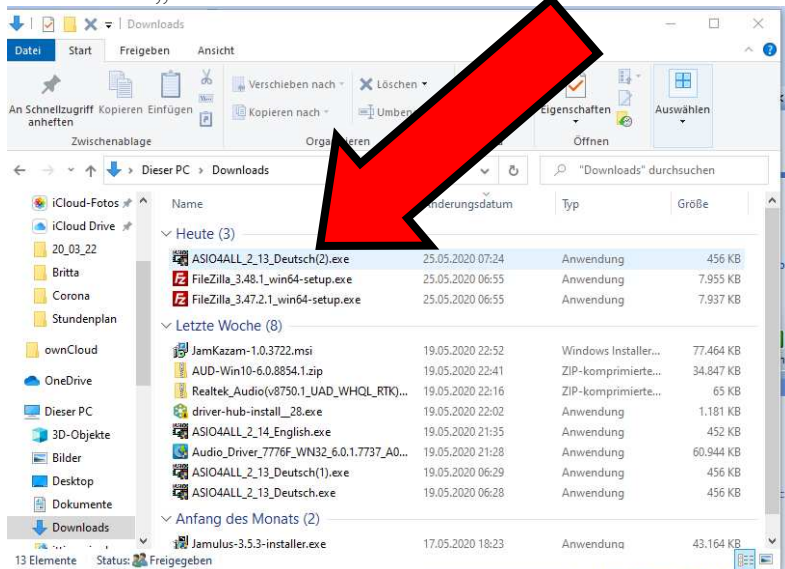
Downloads

Datei Start Freigeben Ansicht

An Schnellzugriff anheften Kopieren Einfügen
Zwischenablage

Verschieben nach Löschen
Kopieren nach Umben
Orga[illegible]ieren

Eigenschaften
Öffnen

Auswählen

Dieser PC > Downloads

"Downloads" durchsuchen

iCloud-Fotos
iCloud Drive
20_03_22
Britta
Corona
Stundenplan
ownCloud
OneDrive
Dieser PC
3D-Objekte
Bilder
Desktop
Dokumente
Downloads

| Name | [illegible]nderungsdatum | Typ | Größe |
|---|---|---|---|
| Heute (3) | | | |
| ASIO4ALL_2_13_Deutsch(2).exe | 25.05.2020 07:24 | Anwendung | 456 KB |
| FileZilla_3.48.1_win64-setup.exe | 25.05.2020 06:55 | Anwendung | 7.955 KB |
| FileZilla_3.47.2.1_win64-setup.exe | 25.05.2020 06:55 | Anwendung | 7.937 KB |
| Letzte Woche (8) | | | |
| JamKazam-1.0.3722.msi | 19.05.2020 22:52 | Windows Installer... | 77.464 KB |
| AUD-Win10-6.0.8854.1.zip | 19.05.2020 22:41 | ZIP-komprimierte... | 34.847 KB |
| Realtek_Audio(v8750.1_UAD_WHQL_RTK)... | 19.05.2020 22:16 | ZIP-komprimierte... | 65 KB |
| driver-hub-install__28.exe | 19.05.2020 22:02 | Anwendung | 1.181 KB |
| ASIO4ALL_2_14_English.exe | 19.05.2020 21:35 | Anwendung | 452 KB |
| Audio_Driver_7776F_WN32_6.0.1.7737_A0... | 19.05.2020 21:28 | Anwendung | 60.944 KB |
| ASIO4ALL_2_13_Deutsch(1).exe | 19.05.2020 06:29 | Anwendung | 456 KB |
| ASIO4ALL_2_13_Deutsch.exe | 19.05.2020 06:28 | Anwendung | 456 KB |
| Anfang des Monats (2) | | | |
| Jamulus-3.5.3-installer.exe | 17.05.2020 18:23 | Anwendung | 43.164 KB |

13 Elemente Status: Freigegeben